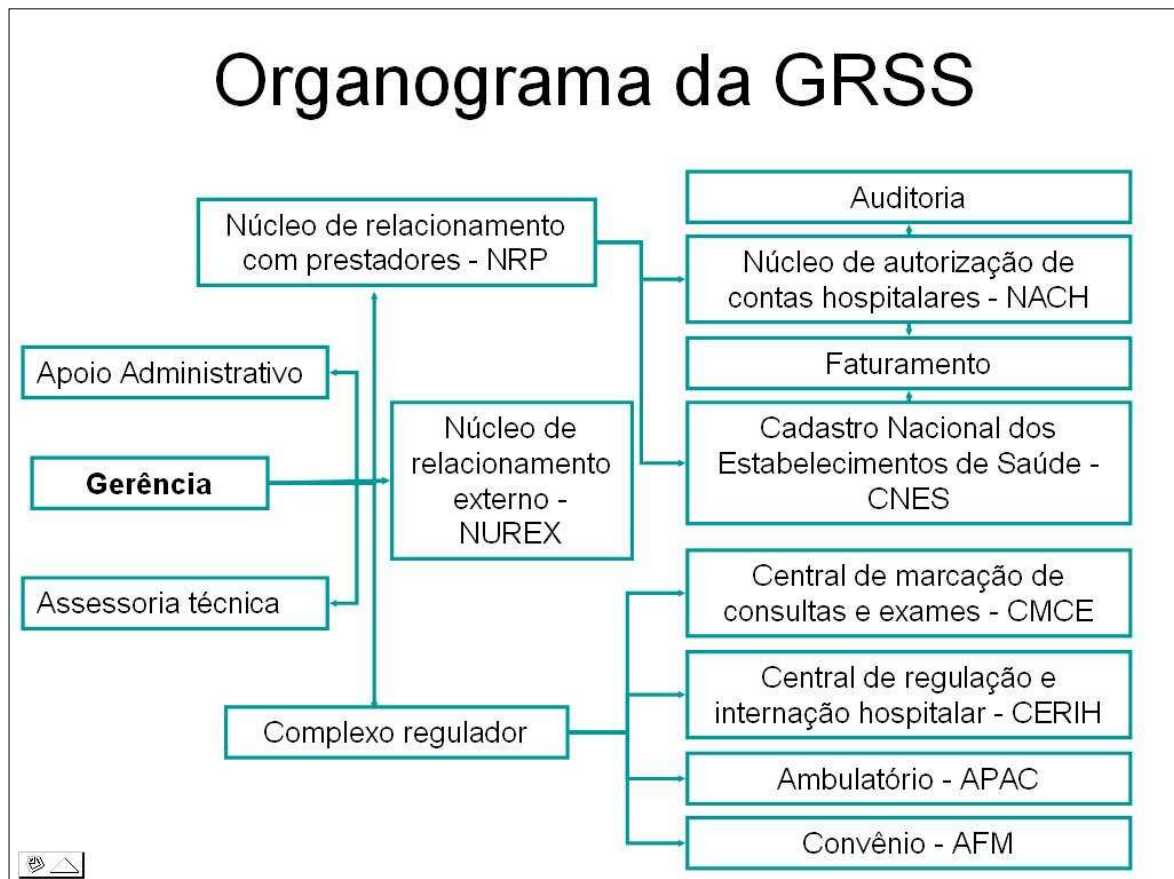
Organograma da GRSS

Núcleo de relacionamento com prestadores - NRP

Auditoria

Núcleo de autorização de contas hospitalares - NACH

Faturamento

Cadastro Nacional dos Estabelecimentos de Saúde - CNES

Apoio Administrativo

Gerência

Assessoria técnica

Núcleo de relacionamento externo - NUREX

Central de marcação de consultas e exames - CMCE

Central de regulação e internação hospitalar - CERIH

Complexo regulador

Ambulatório - APAC

Convênio - AFM